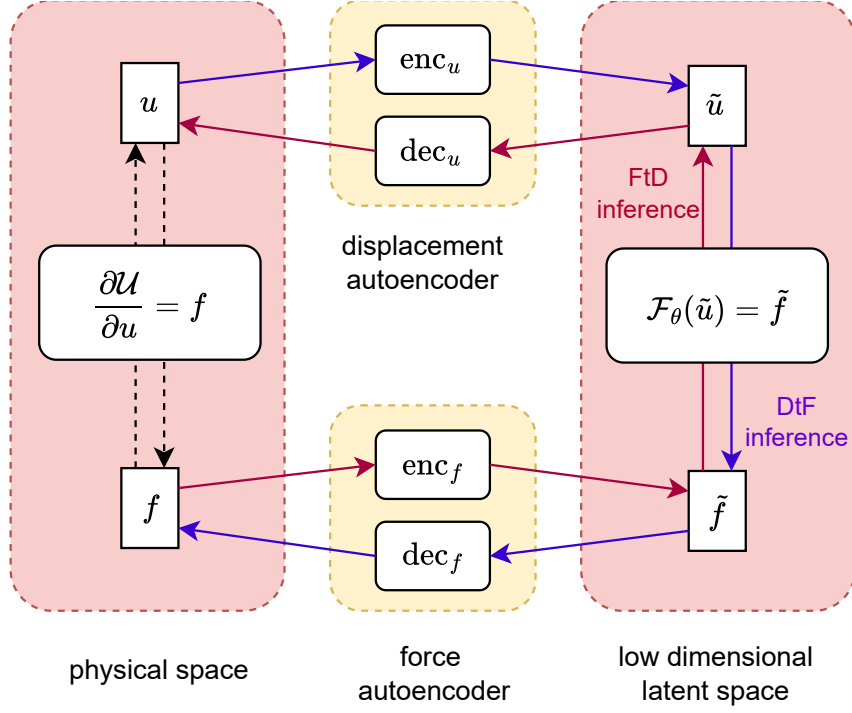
$u$

$\mathrm{enc}_u$

$\mathrm{dec}_u$

$\tilde{u}$

FtD inference

displacement autoencoder

$\frac{\partial \mathcal{U}}{\partial u} = f$

$\mathcal{F}_\theta(\tilde{u}) = \tilde{f}$

DtF inference

$f$

$\mathrm{enc}_f$

$\mathrm{dec}_f$

$\tilde{f}$

physical space

force autoencoder

low dimensional latent space